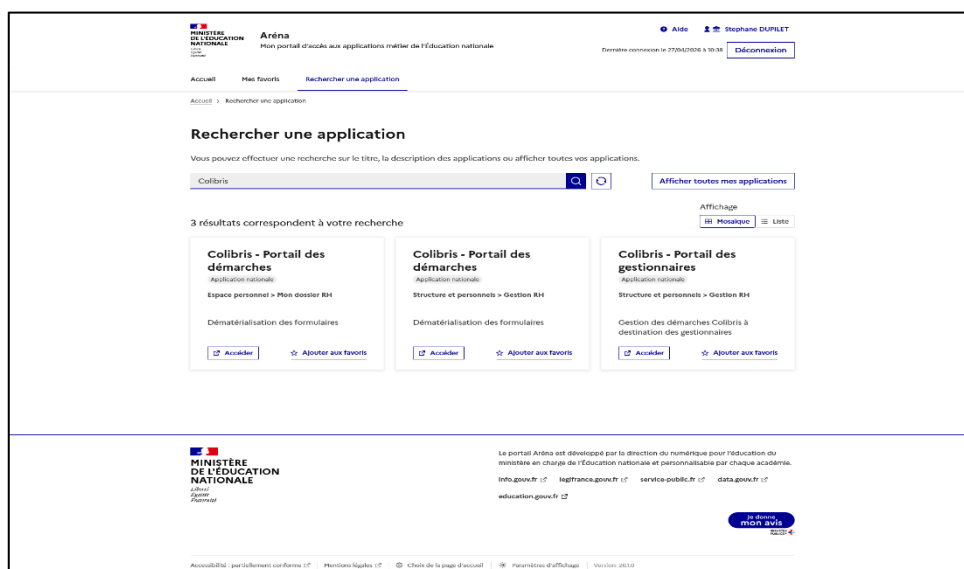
MINISTÈRE DE L'ÉDUCATION NATIONALE

Aréna
Mon portail d'accès aux applications métier de l'Éducation nationale

Aide
Stephane DUPILET
Dernière connexion le 27/04/2026 à 10:38
Déconnexion

Accueil
Mes favoris
Rechercher une application

Accueil > Rechercher une application

Rechercher une application

Vous pouvez effectuer une recherche sur le titre, la description des applications ou afficher toutes vos applications.

Colibris

Afficher toutes mes applications

Affichage
Mosaïque
Liste

3 résultats correspondent à votre recherche

Colibris - Portail des démarches
Application nationale
Espace personnel > Mon dossier RH
Dématérialisation des formulaires
Accéder
Ajouter aux favoris

Colibris - Portail des démarches
Application nationale
Structure et personnels > Gestion RH
Dématérialisation des formulaires
Accéder
Ajouter aux favoris

Colibris - Portail des gestionnaires
Application nationale
Structure et personnels > Gestion RH
Gestion des démarches Colibris à destination des gestionnaires
Accéder
Ajouter aux favoris

MINISTÈRE DE L'ÉDUCATION NATIONALE
Liberté
Égalité
Fraternité

Le portail Aréna est développé par la direction du numérique pour l'éducation du ministère en charge de l'Éducation nationale et personnalisable par chaque académie.

info.gouv.fr
legifrance.gouv.fr
service-public.fr
data.gouv.fr
education.gouv.fr

Je donne mon avis

Accessibilité : partiellement conforme | Mentions légales | Choix de la page d'accueil | Paramètres d'affichage | Version: 26.1.0